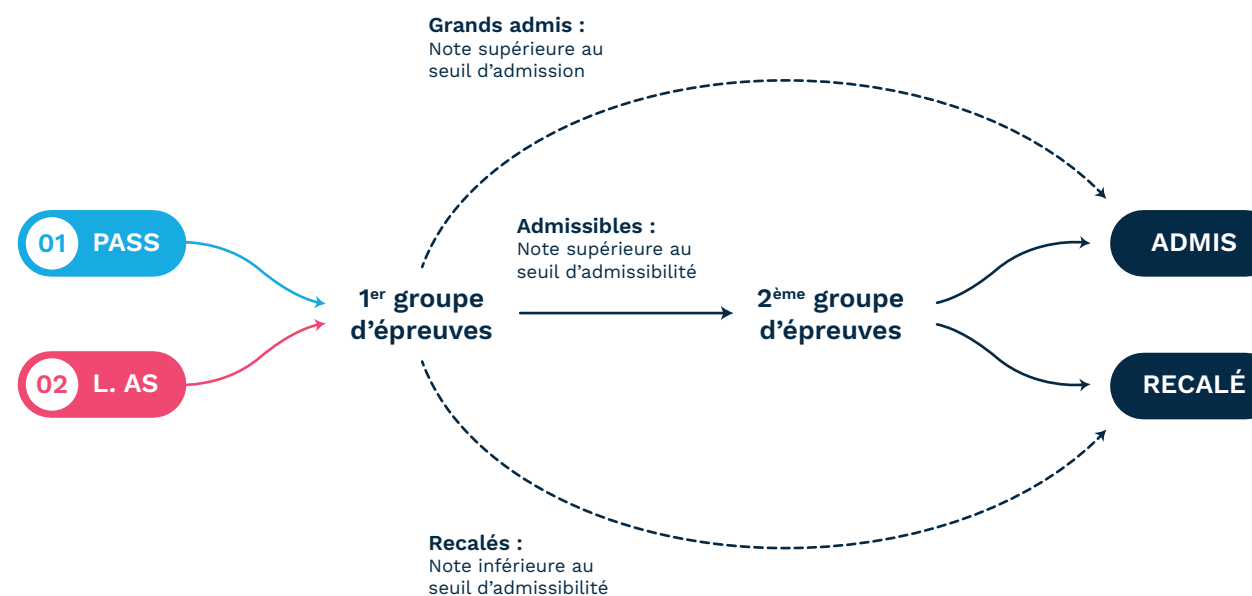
Grands admis :
Note supérieure au seuil d’admission

01 PASS

02 L. AS

1$^{er}$ groupe d’épreuves

Admissibles :
Note supérieure au seuil d’admissibilité

2$^{ème}$ groupe d’épreuves

ADMIS

RECALÉ

Recalés :
Note inférieure au seuil d’admissibilité